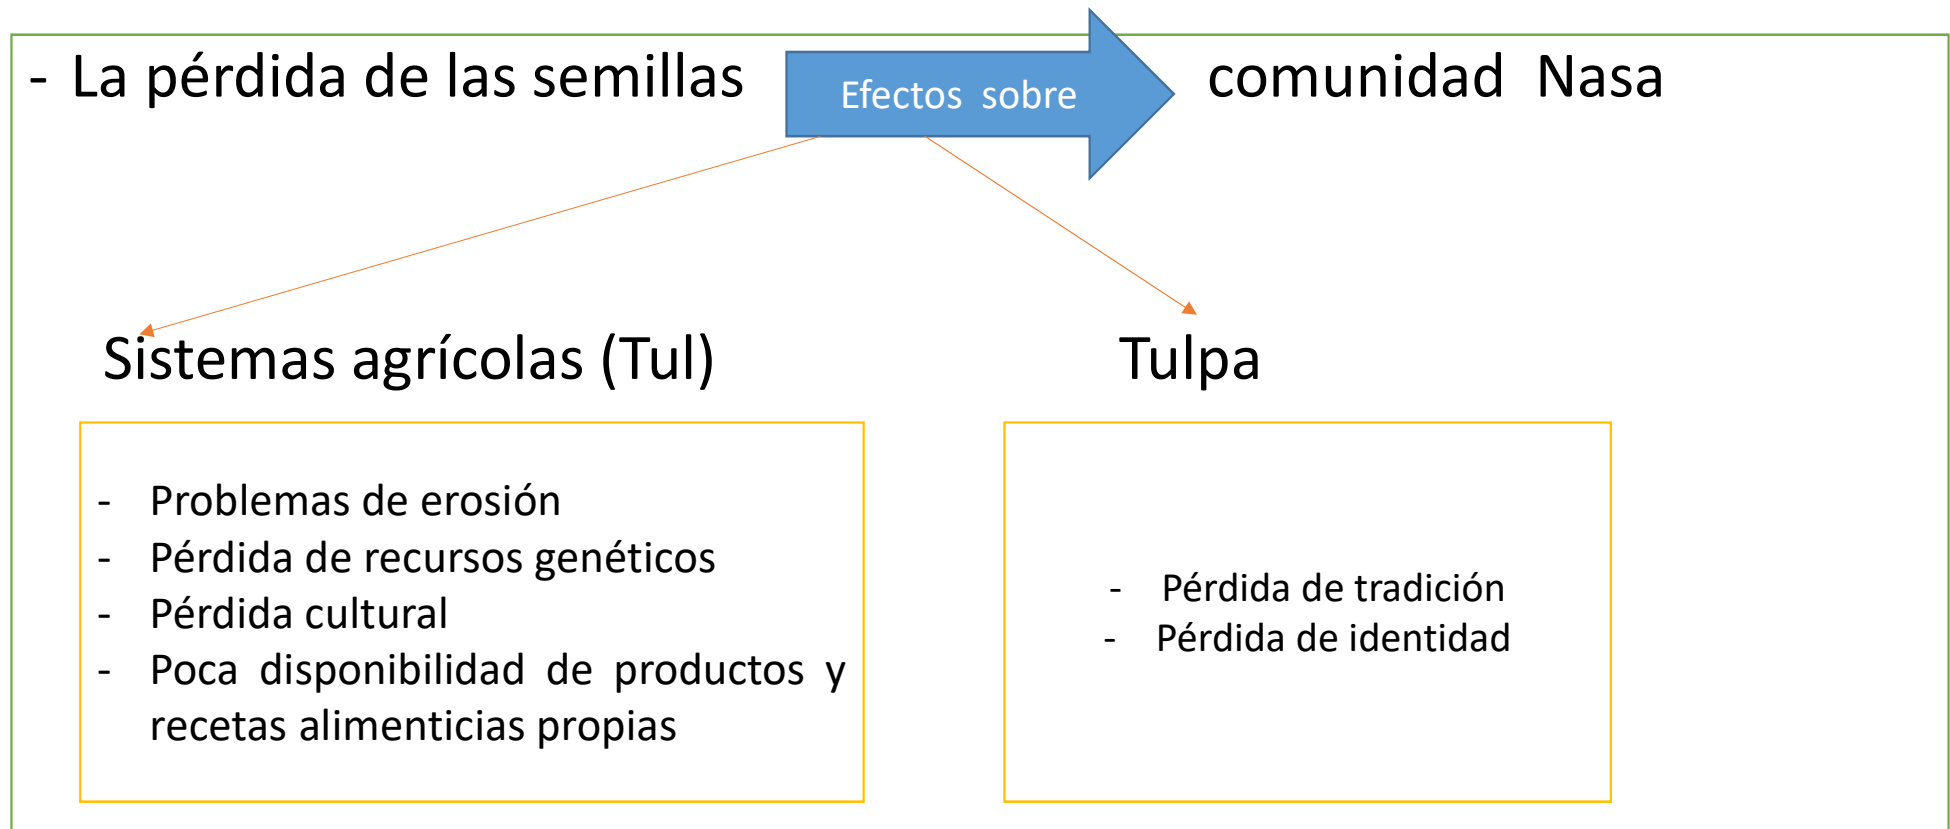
- La pérdida de las semillas

Efectos sobre

comunidad Nasa

Sistemas agrícolas (Tul)

Tulpa

- Problemas de erosión
- Pérdida de recursos genéticos
- Pérdida cultural
- Poca disponibilidad de productos y recetas alimenticias propias

- Pérdida de tradición
- Pérdida de identidad